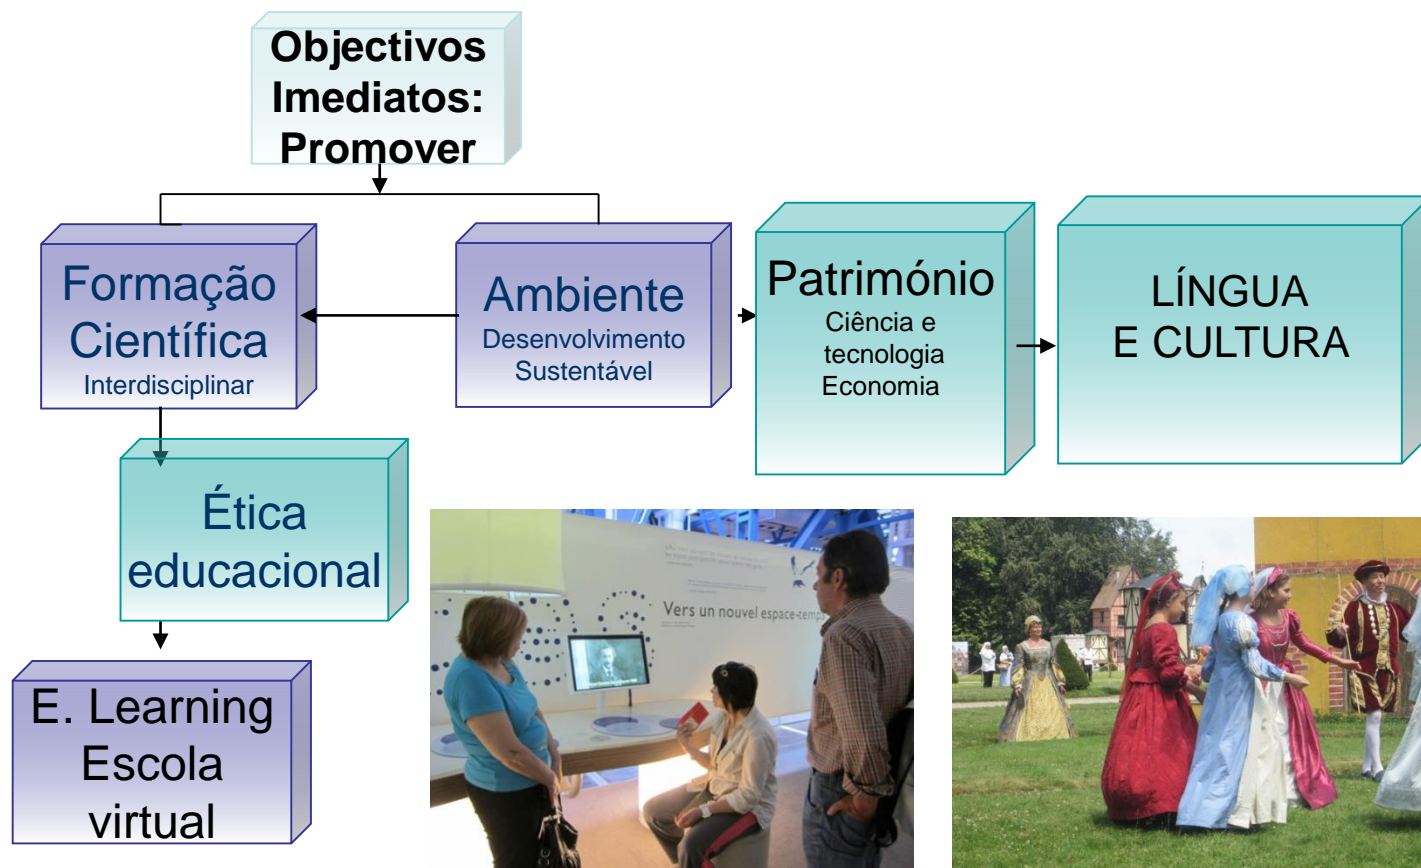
Objectivos Imediatos: Promover

Formação Científica
Interdisciplinar

Ambiente
Desenvolvimento Sustentável

Património
Ciência e tecnologia
Economia

LÍNGUA
E CULTURA

Ética educacional

E. Learning
Escola virtual

Vers un nouvel espace-temps